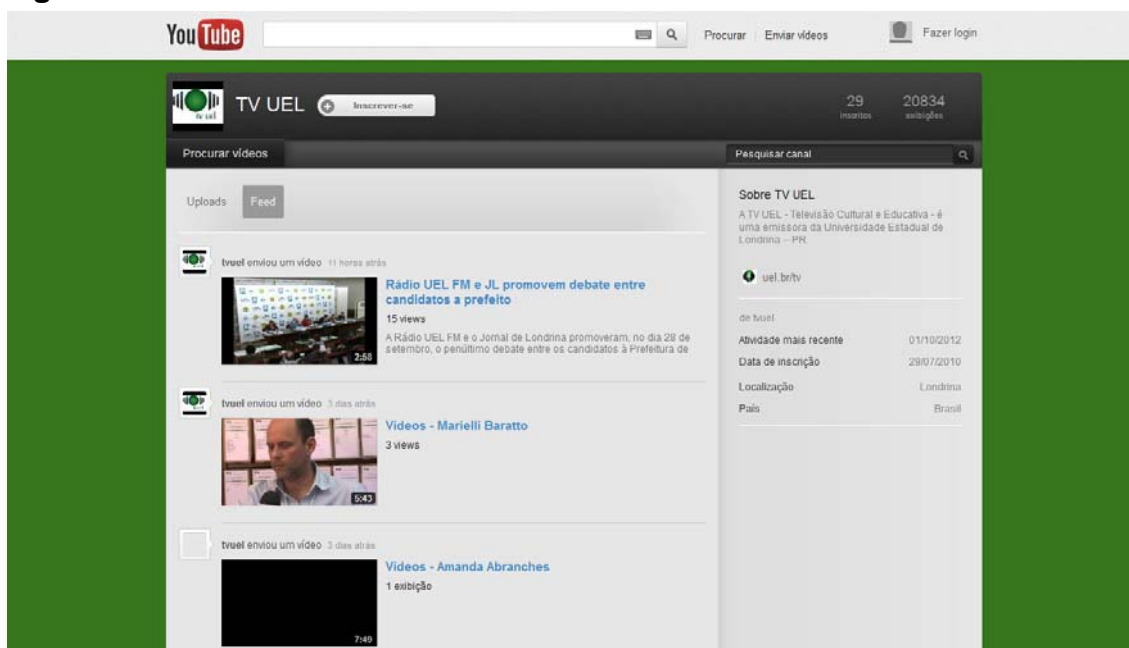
You Tube

Procurar Enviar vídeos Fazer login

tv uel

TV UEL Inscrever-se

29 inscritos 20834 exibições

Procurar vídeos

Pesquisar canal

Uploads Feed

tvuel enviou um vídeo 11 horas atrás

Rádio UEL FM e JL promovem debate entre candidatos a prefeito

15 views

A Rádio UEL FM e o Jornal de Londrina promoveram, no dia 28 de setembro, o penúltimo debate entre os candidatos à Prefeitura de

2:58

tvuel enviou um vídeo 3 dias atrás

Videos - Marielli Baratto

3 views

5:43

tvuel enviou um vídeo 3 dias atrás

Videos - Amanda Abranches

1 exibição

7:49

Sobre TV UEL

A TV UEL - Televisão Cultural e Educativa - é uma emissora da Universidade Estadual de Londrina – PR.

uel.br/tv

de tvuel

| | |
|---|---|
| Atividade mais recente | 01/10/2012 |
| Data de inscrição | 29/07/2010 |
| Localização | Londrina |
| País | Brasil |